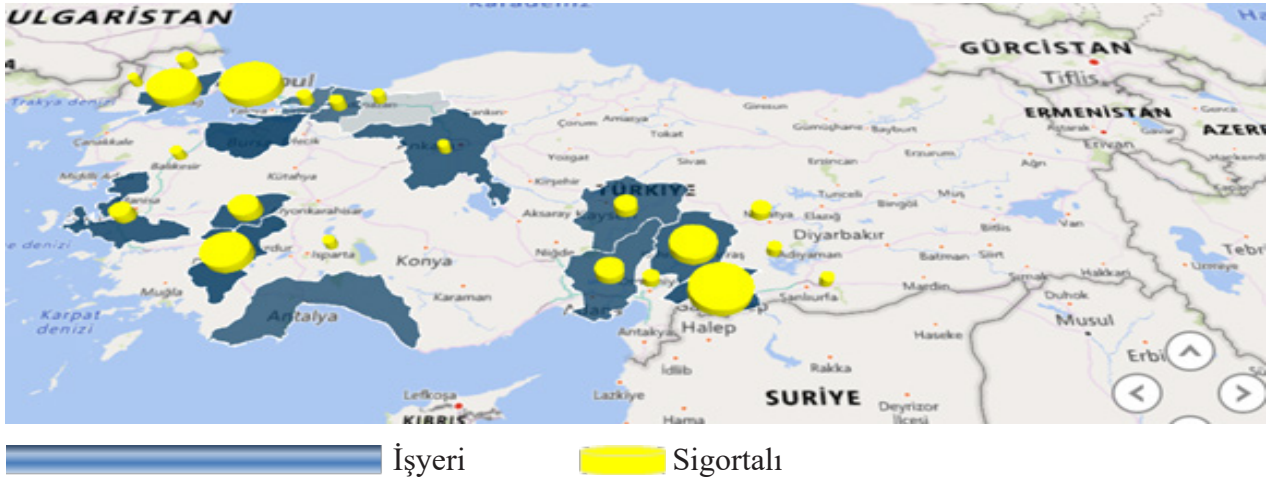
ULGARİSTAN
Karadeniz
GÜRCİSTAN
Tiflis
ERMENİSTAN
AZER
Erivan
Trakya denizi
Çanakkale
Balıkesir
Bursa
Kütahya
Afyonkarahisar
Isparta
Burdur
Manisa
Muğla
Karpat denizi
Antalya
Konya
Karaman
Ankara
Çorum
Amasya
Tokat
Giresun
Gümüşhane
Bayburt
Yozgat
Sivas
Erzincan
Erzurum
Ağrı
Kırşehir
TÜRKİYE
Aksaray
Kayseri
Niğde
Adana
Tunceli
Bingöl
Muş
Malatya
Elazığ
Diyarbakır
Bitlis
Van
Adıyaman
Batman
Siirt
Şanlıurfa
Mardin
Şırnak
Hakkari
Urmiye
Tebri
Duhok
Musul
Erbil
Haseke
Rakka
Halep
Antakya
İdlib
SURİYE
Deyrizor
Lazkiye
Hama
Lefkoşa
KIBRIS
İşyeri
Sigortalı